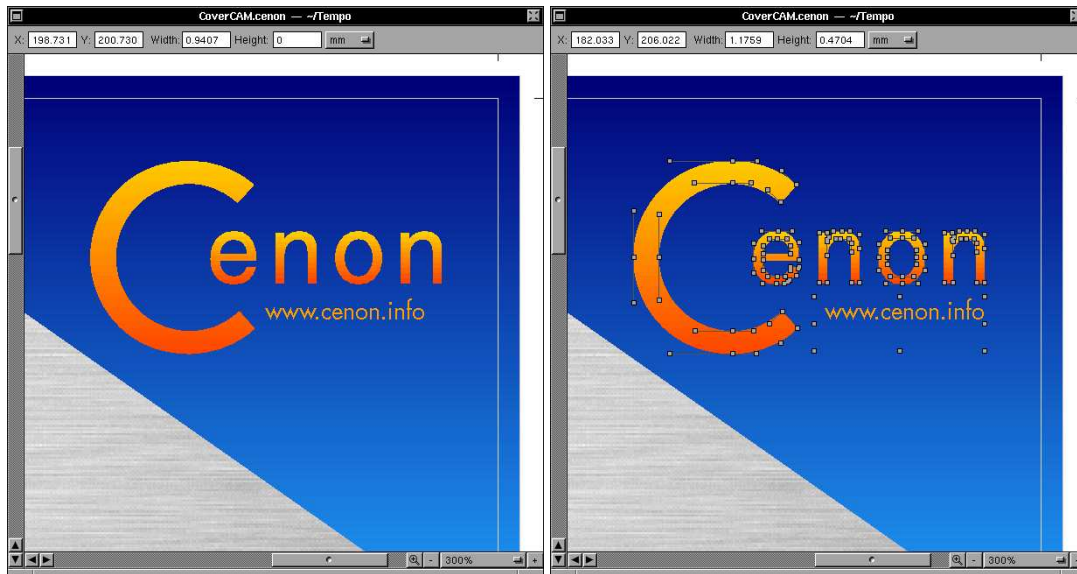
CoverCAM.cenon — ~/Tempo

X: 198.731 Y: 200.730 Width: 0.9407 Height: 0 mm

Cenon
www.cenon.info

300%

CoverCAM.cenon — ~/Tempo

X: 182.033 Y: 206.022 Width: 1.1759 Height: 0.4704 mm

Cenon
www.cenon.info

300%